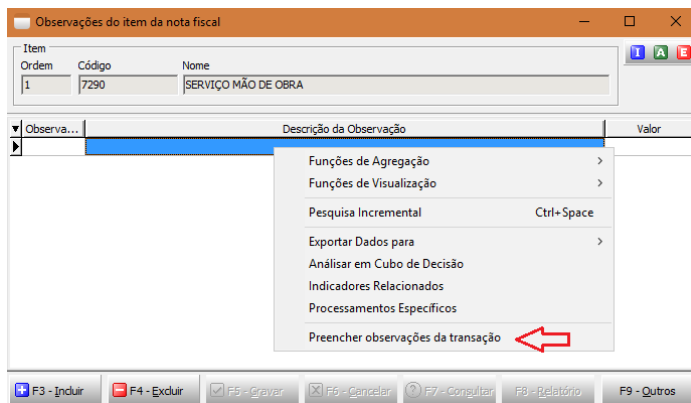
Observações do item da nota fiscal

Item
Ordem
1
Código
7290
Nome
SERVIÇO MÃO DE OBRA

I A E

| Observa... | Descrição da Observação | Valor |
|---|---|---|
| | | |

Funções de Agregação
Funções de Visualização
Pesquisa Incremental Ctrl+Space
Exportar Dados para
Análise em Cubo de Decisão
Indicadores Relacionados
Processamentos Específicos
Preencher observações da transação

F3 - Incluir
F4 - Excluir
F5 - Gravar
F6 - Cancelar
F7 - Consultar
F8 - Relatório
F9 - Outros